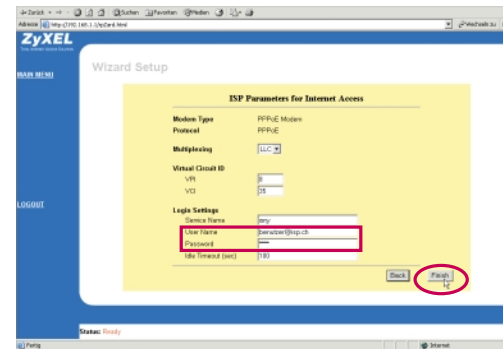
Zurück · → · Suchen Favoriten Medien
Adresse http://192.168.1.1/wzCard.html Wechseln zu

ZyXEL

MAIN MENU

Wizard Setup

ISP Parameters for Internet Access

Modem Type PPPoE Modem
Protocol PPPoE

Multiplexing LLC

Virtual Circuit ID
VPI 8
VCI 35

Login Settings
Service Name any
User Name benutzer@isp.ch
Password ****
Idle Timeout (sec) 180

LOGOUT

Back Finish

Status: Ready

Fertig Internet